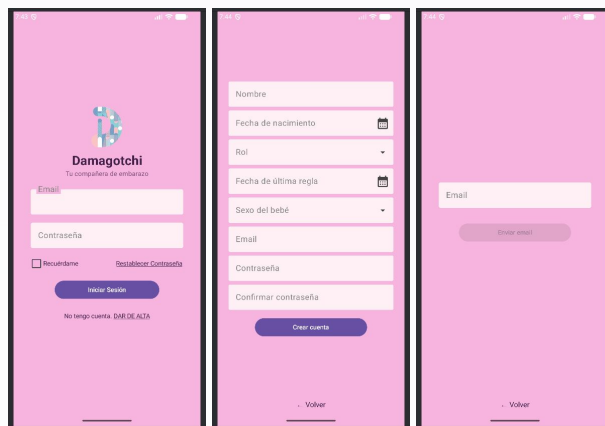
7:43

Damagotchi
Tu compañera de embarazo

Email

Contraseña

Recuérdame
Restablecer Contraseña

Iniciar Sesión

No tengo cuenta. DAR DE ALTA

7:44

Nombre

Fecha de nacimiento

Rol

Fecha de última regla

Sexo del bebé

Email

Contraseña

Confirmar contraseña

Crear cuenta

Volver

7:44

Email

Enviar email

Volver